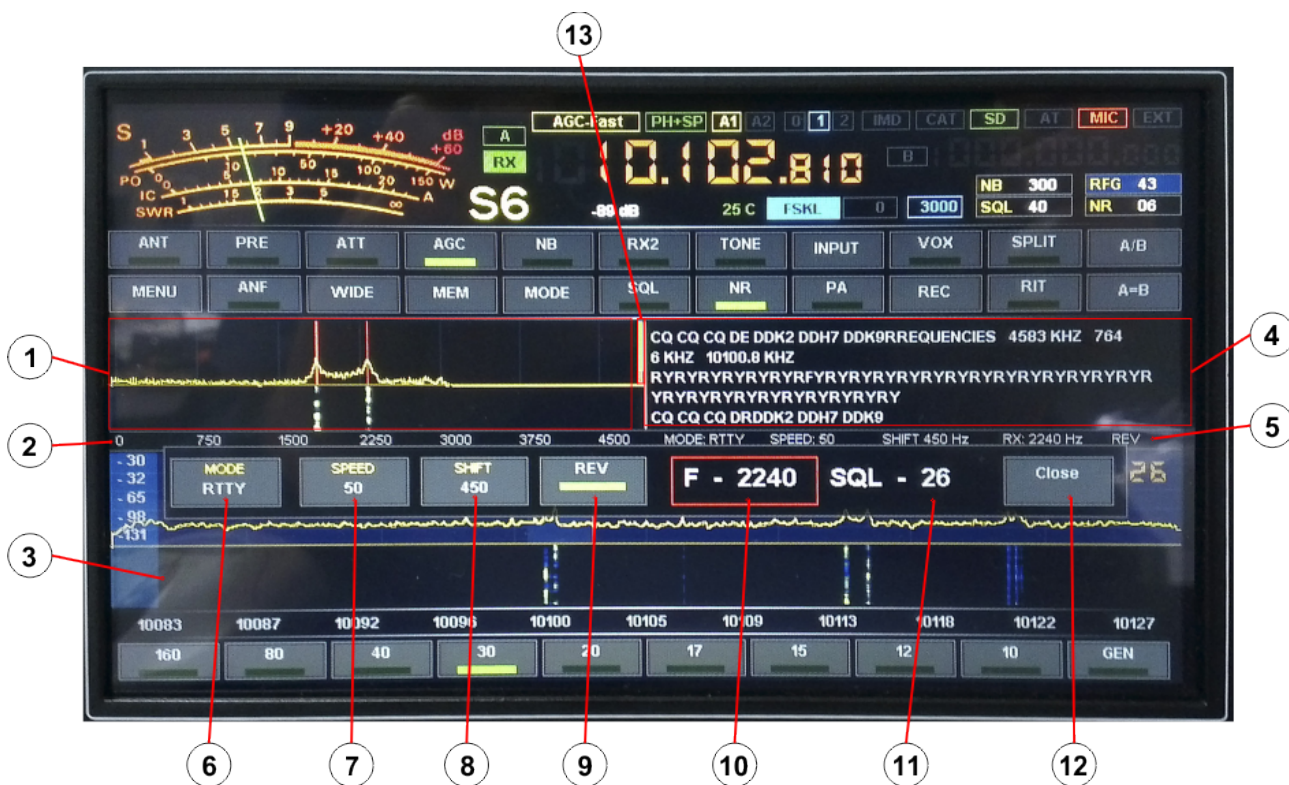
13

S 1 3 5 7 9 +20 +40 dB +60
PO 0 5 10 50 100 150 W
IC 0 1 2 3 5 A
SWR 1 1.5 2 3 5 ∞

A
RX
S6
-89 dB

AGC-Fast PH+SP A1 A2 0 1 2 IMD CAT SD AT MIC EXT

10.102.810

B

25 C FSKL 0 3000

NB 300
SQL 40
RFG 43
NR 06

ANT PRE ATT AGC NB RX2 TONE INPUT VOX SPLIT A/B
MENU ANF WIDE MEM MODE SQL NR PA REC RIT A=B

1
CQ CQ CQ DE DDK2 DDH7 DDK9RREQUENCIES 4583 KHZ 764 6 KHZ 10100.8 KHZ RYRYRYRYRYRYRFYRYRYRYRYRYRYRYRYRYRYRYRYR YRYRYRYRYRYRYRYRYRY CQ CQ CQ DRDDK2 DDH7 DDK9
4

2
0 750 1500 2250 3000 3750 4500 MODE: RTTY SPEED: 50 SHIFT 450 Hz RX: 2240 Hz REV
5

- 30
- 32
- 65
- 98
-131

MODE RTTY
SPEED 50
SHIFT 450
REV
F - 2240
SQL - 26
Close
26

3

10083 10087 10092 10096 10100 10105 10109 10113 10118 10122 10127

160 80 40 30 20 17 15 12 10 GEN

6 7 8 9 10 11 12